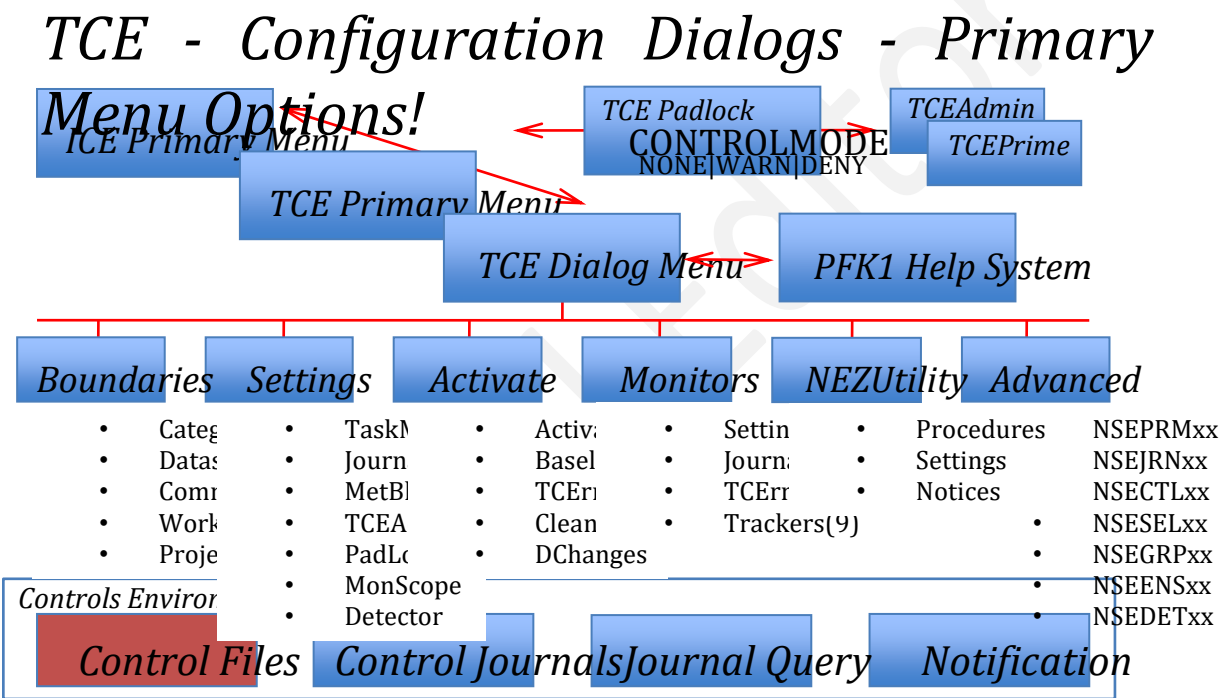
TCE - Configuration Dialogs - Primary Menu Options!

TCE Primary Menu

TCE Padlock
CONTROLMODE
NONE|WARN|DENY

TCEAdmin
TCEPrime

TCE Primary Menu

TCE Dialog Menu

PFK1 Help System

Boundaries
• Categ
• Datas
• Comr
• Work
• Proje

Settings
• TaskM
• Journ
• MetBl
• TCEA
• PadLc
• MonScope
• Detector

Activate
• Activa
• Basel
• TCErr
• Clean
• DChanges

Monitors
• Settin
• Journa
• TCErr
• Trackers(9)

NEZUtility
• Procedures
• Settings
• Notices

Advanced
NSEPRMxx
NSEJRNxx
NSECTLxx
• NSESELxx
• NSEGRPxx
• NSEENSxx
• NSEDETxx

Controls Enviror

Control Files

Control Journals

Journal Query

Notification